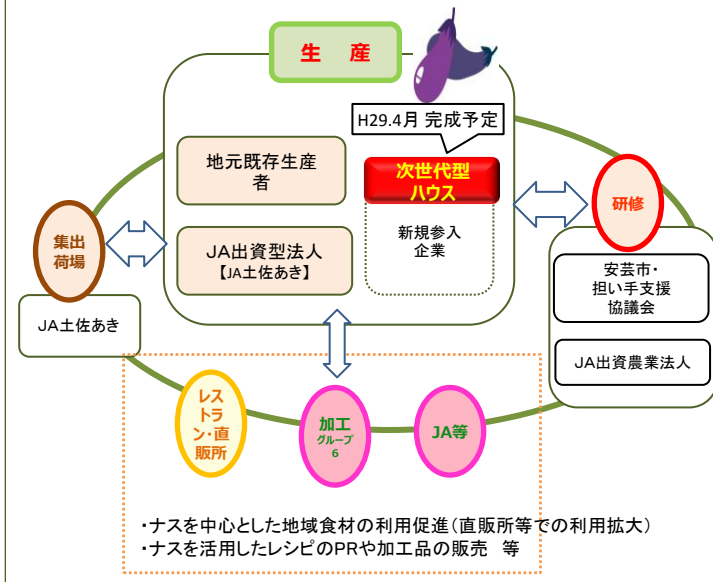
生　産

H29.4月 完成予定

地元既存生産者

次世代型ハウス

新規参入企業

JA出資型法人
【JA土佐あき】

集出荷場

JA土佐あき

研修

安芸市・担い手支援協議会

JA出資農業法人

レストラン・直販所

加工グループ6

JA等

・ナスを中心とした地域食材の利用促進(直販所等での利用拡大)
・ナスを活用したレシピのPRや加工品の販売　等